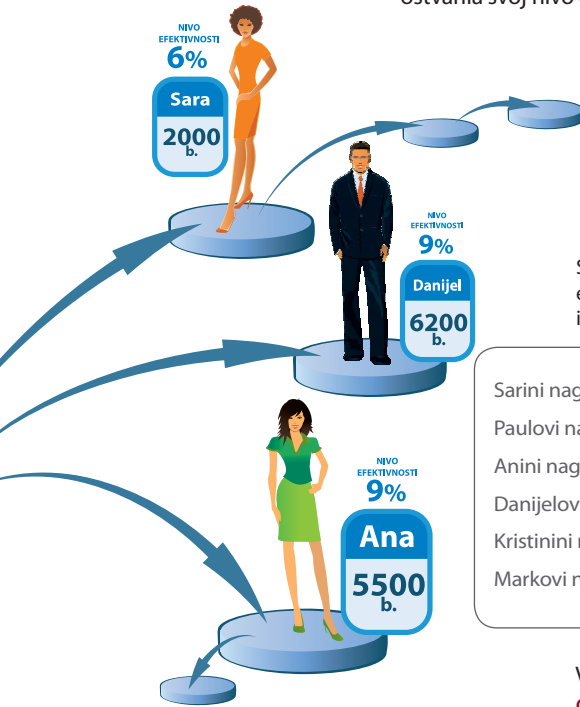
ostvaruju svoj nivo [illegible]

NIVO EFEKTIVNOSTI
6%
Sara
2000
b.

NIVO EFEKTIVNOSTI
9%
Danijel
6200
b.

S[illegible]
e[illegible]
i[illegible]

Sarini nag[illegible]
Paulovi na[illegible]
Anini nag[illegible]
Danijelov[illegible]
Kristinini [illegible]
Markovi n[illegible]

NIVO EFEKTIVNOSTI
9%
Ana
5500
b.

V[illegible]